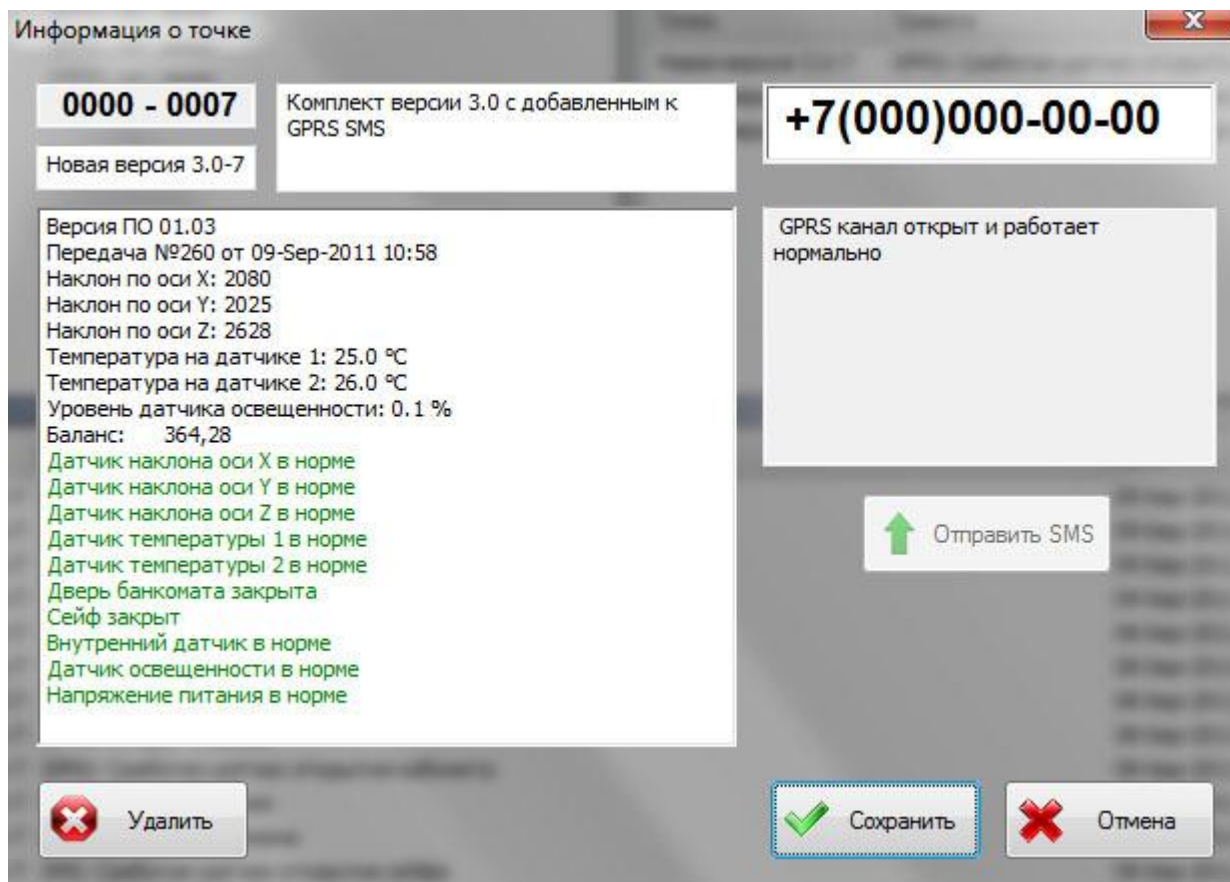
Информация о точке

0000 - 0007

Новая версия 3.0-7

Комплект версии 3.0 с добавленным к GPRS SMS

+7(000)000-00-00

Версия ПО 01.03
Передача №260 от 09-Sep-2011 10:58
Наклон по оси X: 2080
Наклон по оси Y: 2025
Наклон по оси Z: 2628
Температура на датчике 1: 25.0 °C
Температура на датчике 2: 26.0 °C
Уровень датчика освещенности: 0.1 %
Баланс: 364,28
Датчик наклона оси X в норме
Датчик наклона оси Y в норме
Датчик наклона оси Z в норме
Датчик температуры 1 в норме
Датчик температуры 2 в норме
Дверь банкомата закрыта
Сейф закрыт
Внутренний датчик в норме
Датчик освещенности в норме
Напряжение питания в норме

GPRS канал открыт и работает нормально

Отправить SMS

Удалить

Сохранить

Отмена